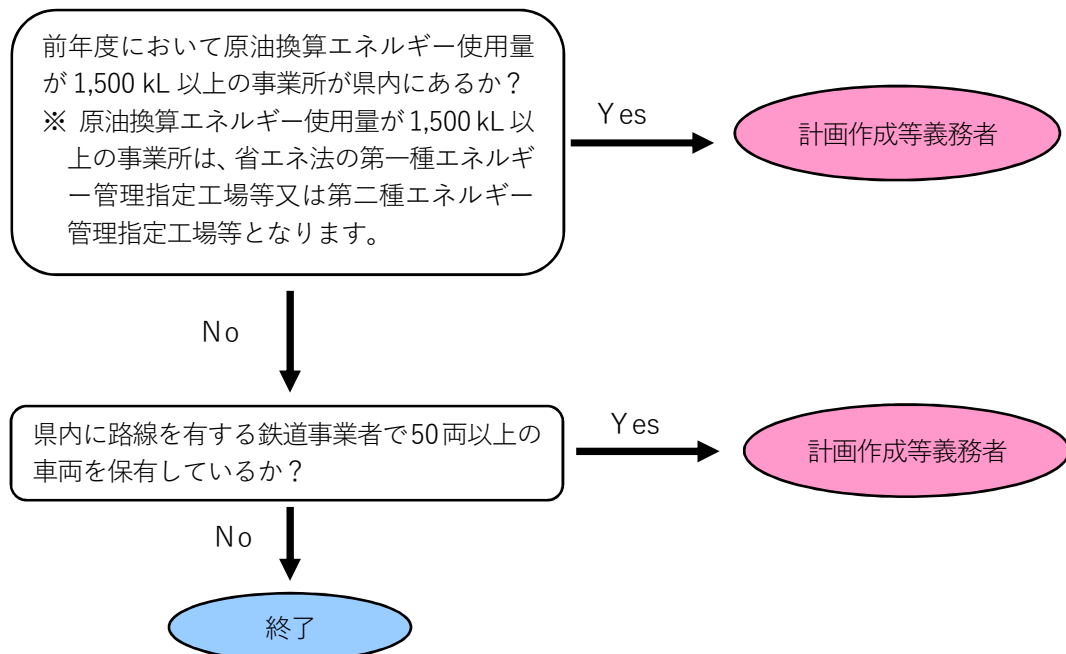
前年度において原油換算エネルギー使用量が 1,500 kL 以上の事業所が県内にあるか？
※ 原油換算エネルギー使用量が 1,500 kL 以上の事業所は、省エネ法の第一種エネルギー管理指定工場等又は第二種エネルギー管理指定工場等となります。

Yes

計画作成等義務者

No

県内に路線を有する鉄道事業者で50両以上の車両を保有しているか？

Yes

計画作成等義務者

No

終了